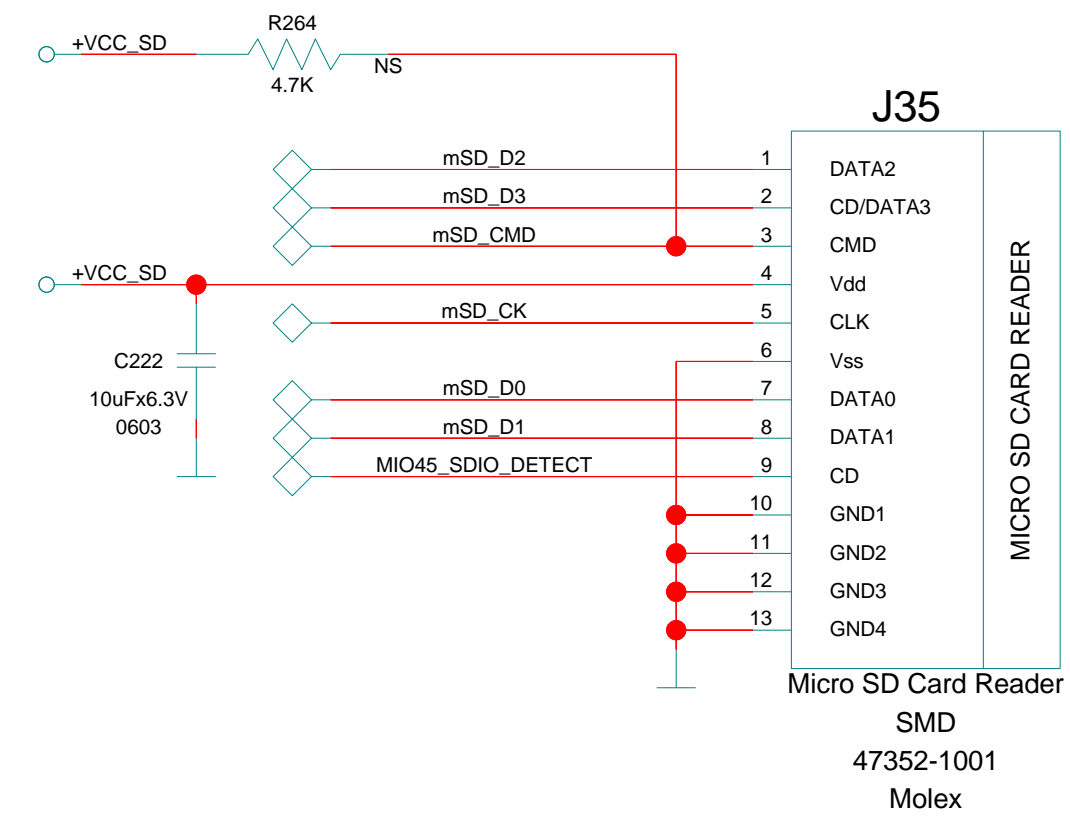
+VCC_SD

R264

4.7K

NS

J35

mSD_D2

mSD_D3

mSD_CMD

+VCC_SD

mSD_CK

C222

10uFx6.3V

0603

mSD_D0

mSD_D1

MIO45_SDIO_DETECT

1 DATA2
2 CD/DATA3
3 CMD
4 Vdd
5 CLK
6 Vss
7 DATA0
8 DATA1
9 CD
10 GND1
11 GND2
12 GND3
13 GND4

MICRO SD CARD READER

Micro SD Card Reader
SMD
47352-1001
Molex